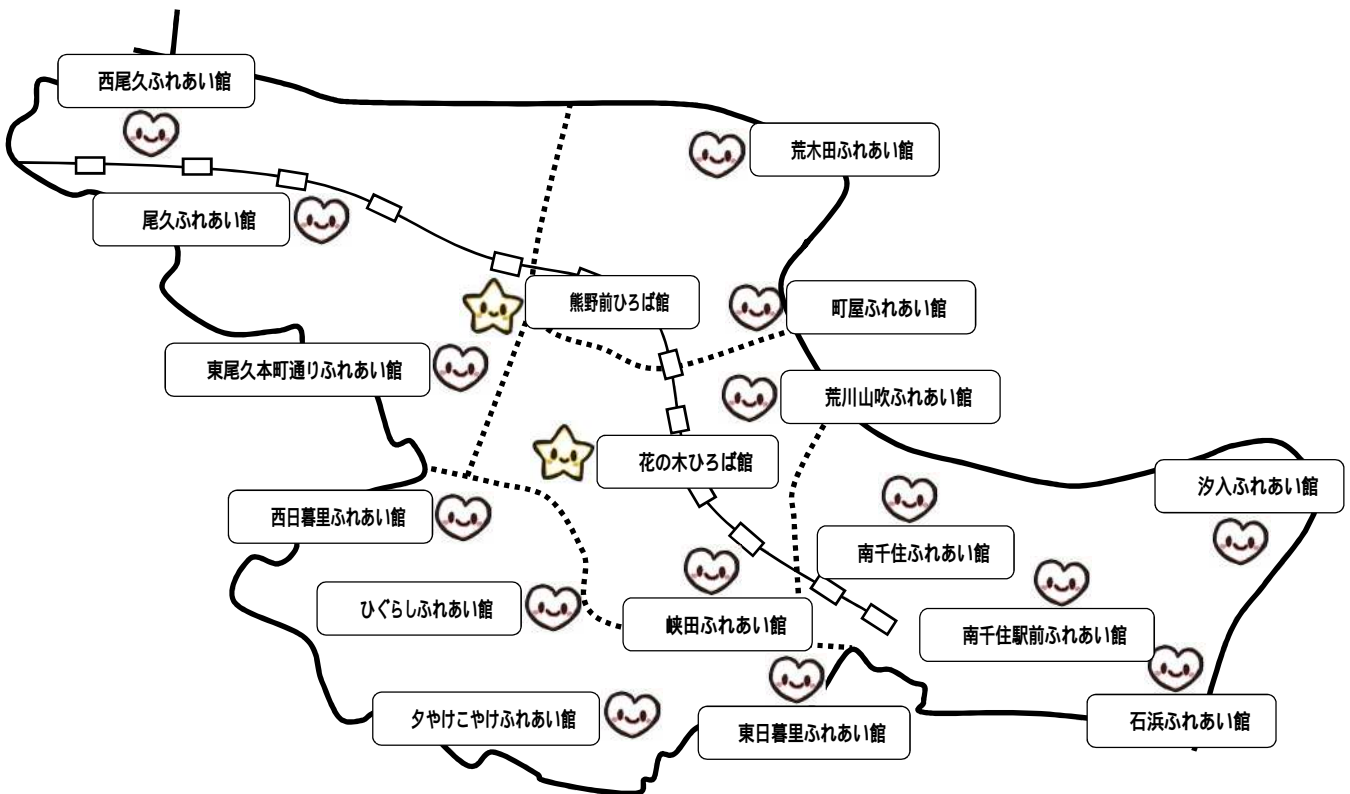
西尾久ふれあい館

荒木田ふれあい館

尾久ふれあい館

熊野前ひろば館

町屋ふれあい館

東尾久本町通りふれあい館

荒川山吹ふれあい館

花の木ひろば館

汐入ふれあい館

西日暮里ふれあい館

南千住ふれあい館

ひぐらしふれあい館

峡田ふれあい館

南千住駅前ふれあい館

夕やけこやけふれあい館

東日暮里ふれあい館

石浜ふれあい館